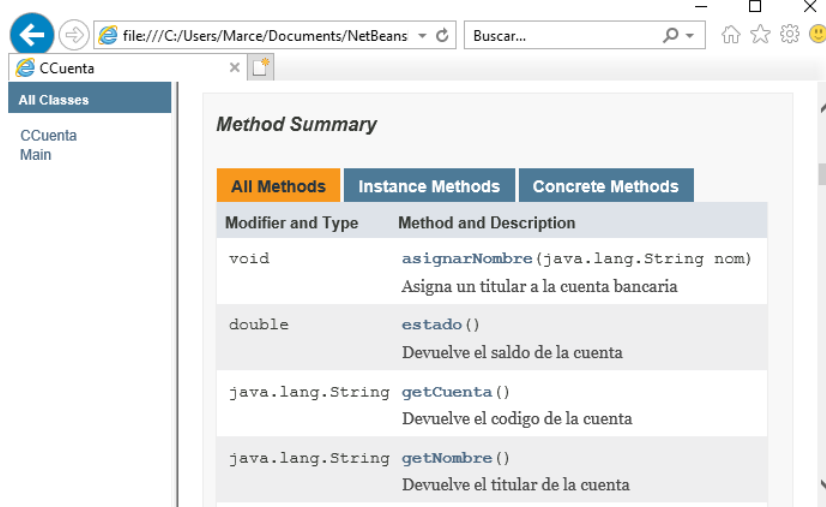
file:///C:/Users/Marce/Documents/NetBeans
Buscar...

CCuenta

All Classes

CCuenta
Main

Method Summary

All Methods | Instance Methods | Concrete Methods

| Modifier and Type | Method and Description |
|---|---|
| void | asignarNombre(java.lang.String nom) Asigna un titular a la cuenta bancaria |
| double | estado() Devuelve el saldo de la cuenta |
| java.lang.String | getCuenta() Devuelve el codigo de la cuenta |
| java.lang.String | getNombre() Devuelve el titular de la cuenta |